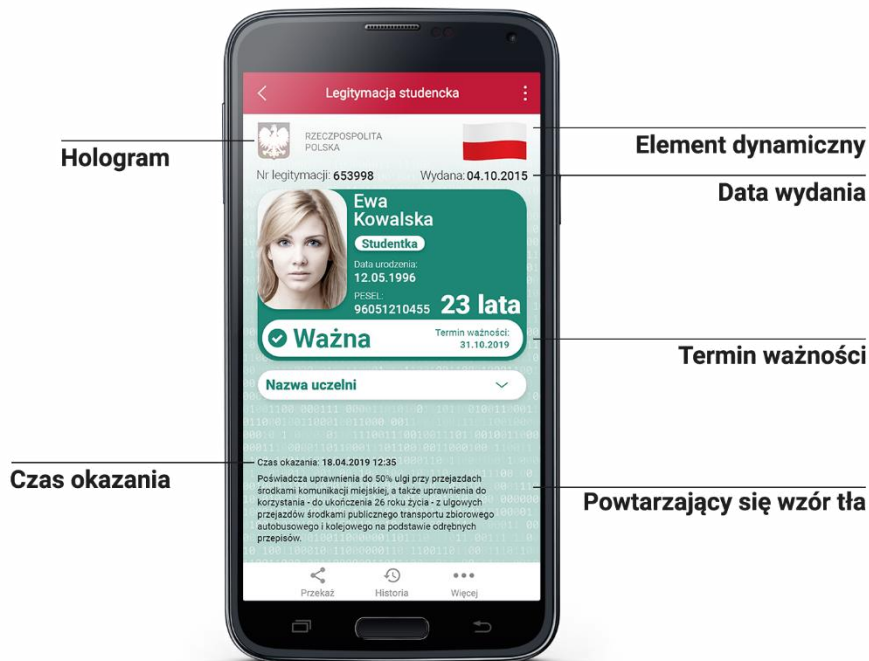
Legitymacja studencka

RZECZPOSPOLITA POLSKA

Hologram

Element dynamiczny

Nr legitymacji: 653998

Wydana: 04.10.2015

Data wydania

Ewa Kowalska

Studentka

Data urodzenia: 12.05.1996

PESEL: 96051210455

23 lata

Ważna

Termin ważności: 31.10.2019

Termin ważności

Nazwa uczelni

Czas okazania

Czas okazania: 18.04.2019 12:35

Poświadcza uprawnienia do 50% ulgi przy przejazdach środkami komunikacji miejskiej, a także uprawnienia do korzystania - do ukończenia 26 roku życia - z ulgowych przejazdów środkami publicznego transportu zbiorowego autobusowego i kolejowego na podstawie odrębnych przepisów.

Powtarzający się wzór tła

Przekaż

Historia

Więcej